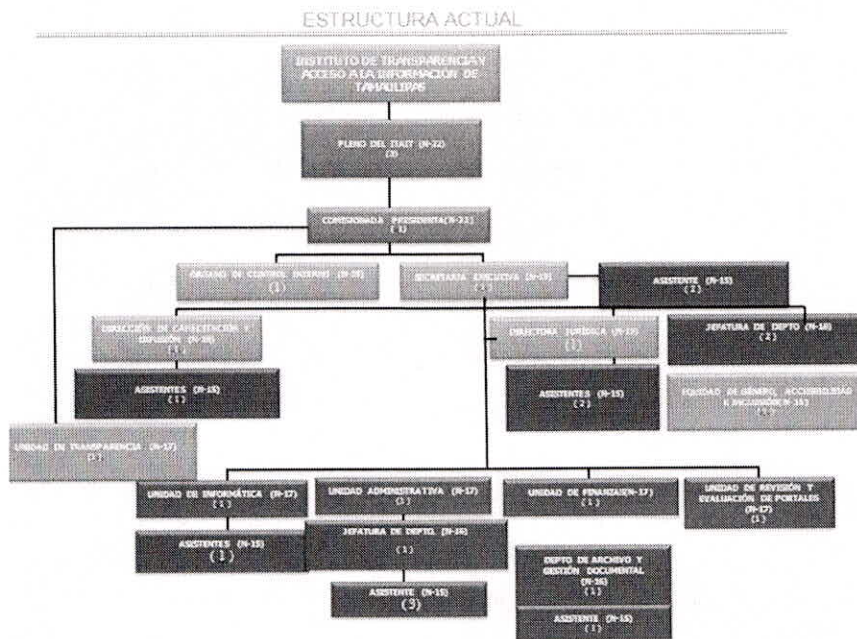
ESTRUCTURA ACTUAL

INSTITUTO DE TRANSPARENCIA Y ACCESO A LA INFORMACION DE TAMAULIPAS

PLENO DEL ITAIT (N-22) (3)

COMISIONADA PRESIDENTA(N-21) (1)

ÓRGANO DE CONTROL INTERNO (N-20) (1)

SECRETARIA EJECUTIVA (N-19) (1)

ASISTENTE (N-15) (2)

DIRECCIÓN DE CAPACITACIÓN Y DIFUSIÓN (N-18) (1)

DIRECTORA JURÍDICA (N-18) (1)

JEFATURA DE DEPTO (N-16) (2)

ASISTENTES (N-15) (1)

ASISTENTES (N-15) (2)

EQUIDAD DE GÉNERO, ACCESIBILIDAD E INCLUSIÓN(N-16) (1)

UNIDAD DE TRANSPARENCIA (N-17) (1)

UNIDAD DE INFORMÁTICA (N-17) (1)

UNIDAD ADMINISTRATIVA (N-17) (1)

UNIDAD DE FINANZAS(N-17) (1)

UNIDAD DE REVISIÓN Y EVALUACIÓN DE PORTALES (N-17) (1)

ASISTENTES (N-15) (1)

JEFATURA DE DEPTO. (N-16) (1)

DEPTO DE ARCHIVO Y GESTIÓN DOCUMENTAL (N-16) (1)

ASISTENTE (N-15) (3)

ASISTENTE (N-15) (1)